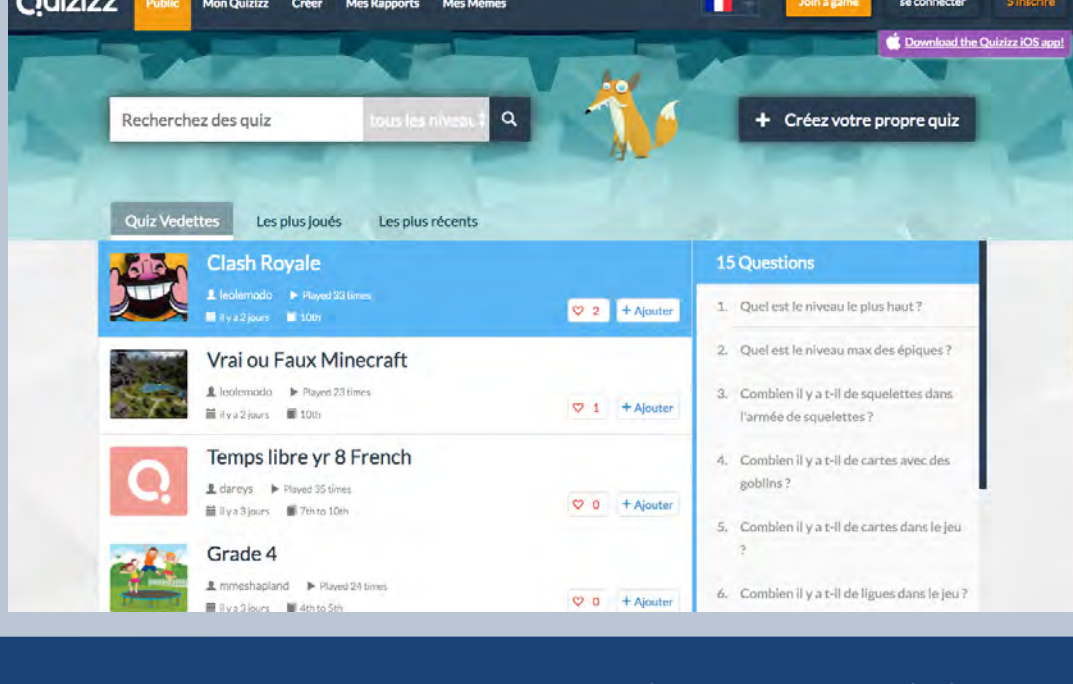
Quizizz Public Mon Quizizz Créer Mes Rapports Mes Memes

Join a game se connecter S'inscrire

Download the Quizizz iOS app!

Recherchez des quiz tous les niveau

Créez votre propre quiz

Quiz Vedettes Les plus joués Les plus récents

Clash Royale
leolemodo Played 33 times
il y a 2 jours 10th
2 + Ajouter

Vrai ou Faux Minecraft
leolemodo Played 23 times
il y a 2 jours 10th
1 + Ajouter

Temps libre yr 8 French
dareys Played 35 times
il y a 3 jours 7th to 10th
0 + Ajouter

Grade 4
mmeshapland Played 24 times
il y a 3 jours 4th to 5th
0 + Ajouter

15 Questions

1. Quel est le niveau le plus haut ?

2. Quel est le niveau max des épiques ?

3. Combien il y a t-il de squelettes dans l'armée de squelettes ?

4. Combien il y a t-il de cartes avec des goblins ?

5. Combien il y a t-il de cartes dans le jeu ?

6. Combien il y a t-il de ligues dans le jeu ?